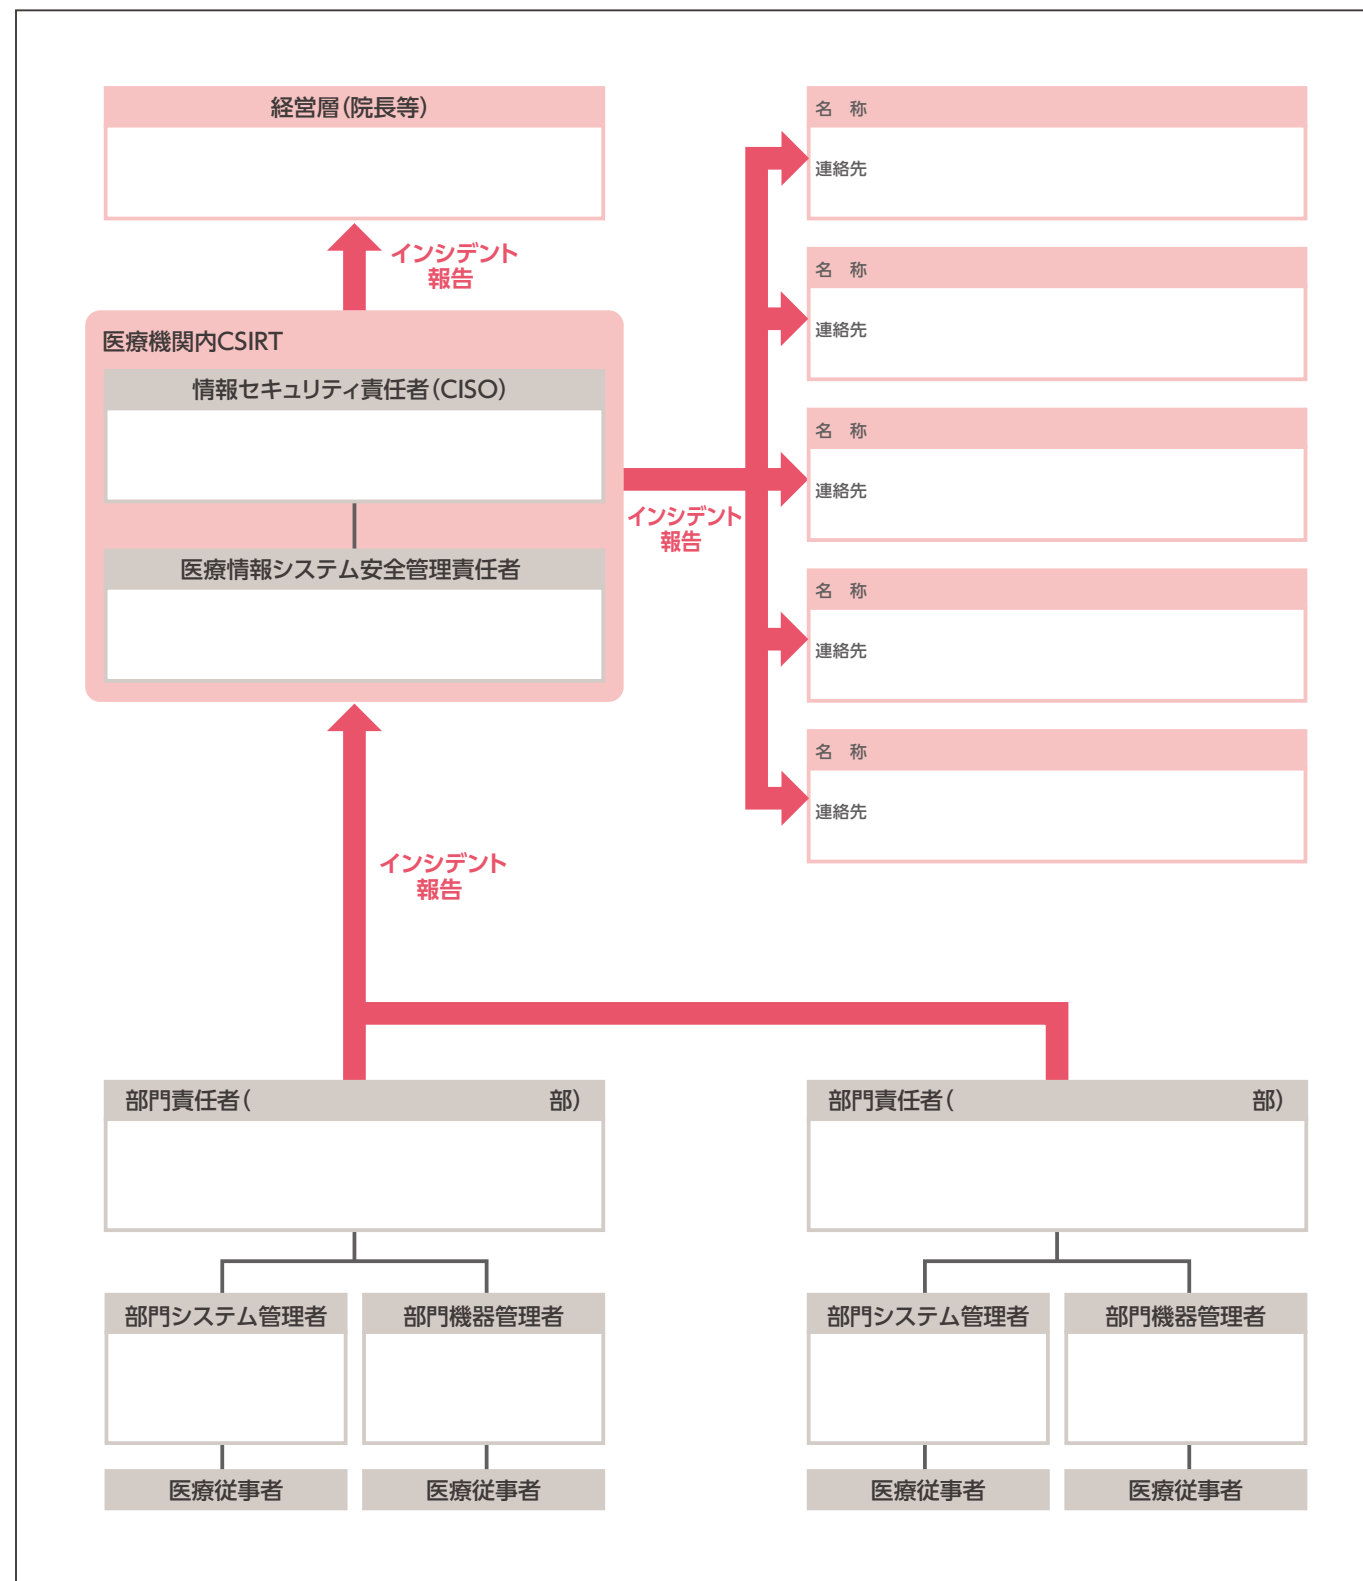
経営層(院長等)

インシデント報告

医療機関内CSIRT

情報セキュリティ責任者(CISO)

医療情報システム安全管理責任者

インシデント報告

名 称
連絡先

名 称
連絡先

名 称
連絡先

名 称
連絡先

名 称
連絡先

インシデント報告

部門責任者( 部)

部門システム管理者

部門機器管理者

医療従事者

医療従事者

部門責任者( 部)

部門システム管理者

部門機器管理者

医療従事者

医療従事者